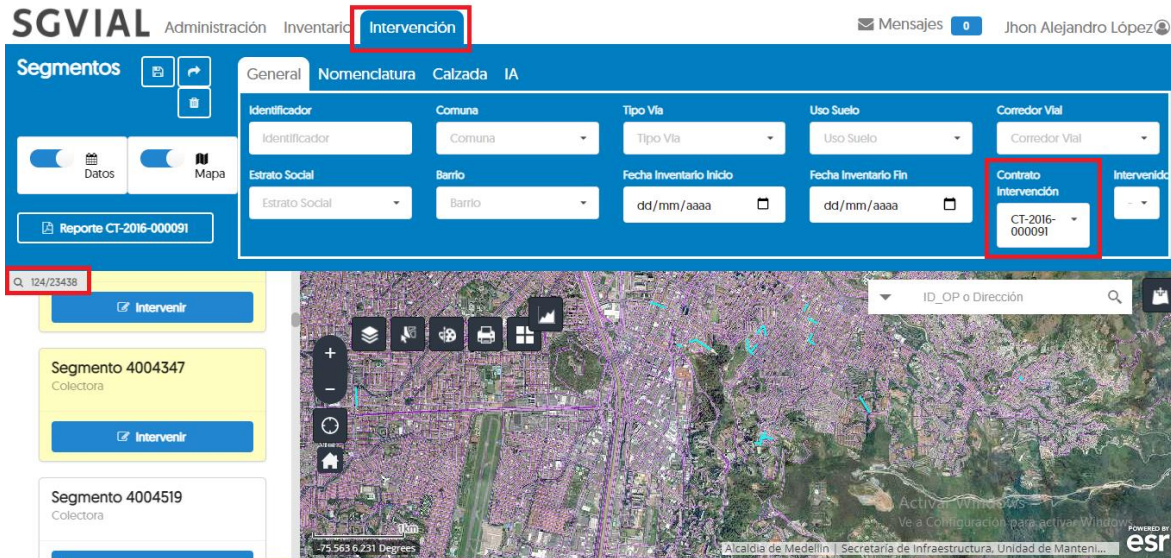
SGVIAL Administración Inventario Intervención

Mensajes 0 Jhon Alejandro López

Segmentos

General Nomenclatura Calzada IA

Identificador
Identificador

Comuna
Comuna

Tipo Via
Tipo Via

Uso Suelo
Uso Suelo

Corredor Vial
Corredor Vial

Datos

Mapa

Estrato Social
Estrato Social

Barrio
Barrio

Fecha Inventario Inicio
dd/mm/aaaa

Fecha Inventario Fin
dd/mm/aaaa

Contrato Intervención
CT-2016-000091

Intervenido
-

Reporte CT-2016-000091

124/23438

Intervenir

Segmento 4004347
Colectora

Intervenir

Segmento 4004519
Colectora

ID_OP o Dirección

1km

-75.563 6.231 Degrees

Activar Windows
Ve a Configuración para activar Windows.

Alcaldía de Medellín | Secretaría de Infraestructura, Unidad de Manteni...

POWERED BY esri